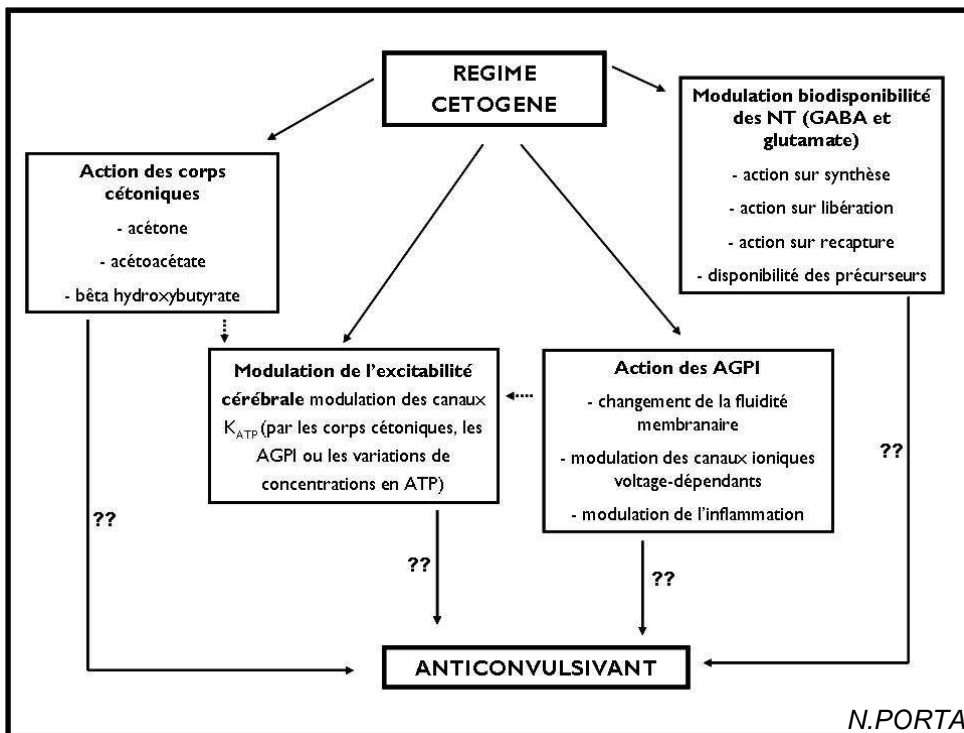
REGIME CETOGENE

Modulation biodisponibilité des NT (GABA et glutamate)

- action sur synthèse

- action sur libération

- action sur recapture

- disponibilité des précurseurs

Action des corps cétoniques

- acétone

- acétoacétate

- bêta hydroxybutyrate

Modulation de l'excitabilité cérébrale modulation des canaux $K_{ATP}$ (par les corps cétoniques, les AGPI ou les variations de concentrations en ATP)

Action des AGPI

- changement de la fluidité membranaire

- modulation des canaux ioniques voltage-dépendants

- modulation de l'inflammation

??

??

??

??

ANTICONVULSIVANT

N.PORTA